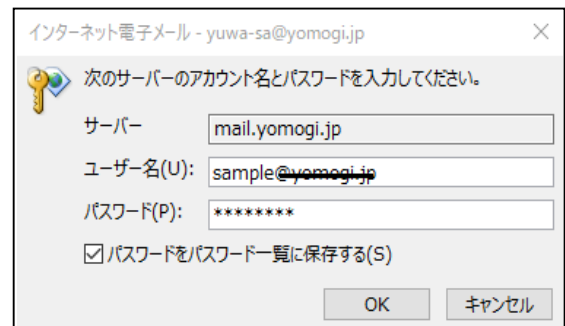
インターネット電子メール - yuwa-sa@yomogi.jp

×

次のサーバーのアカウント名とパスワードを入力してください。

サーバー mail.yomogi.jp

ユーザー名(U): sample@yomogi.jp

パスワード(P): ********

☑ パスワードをパスワード一覧に保存する(S)

OK キャンセル